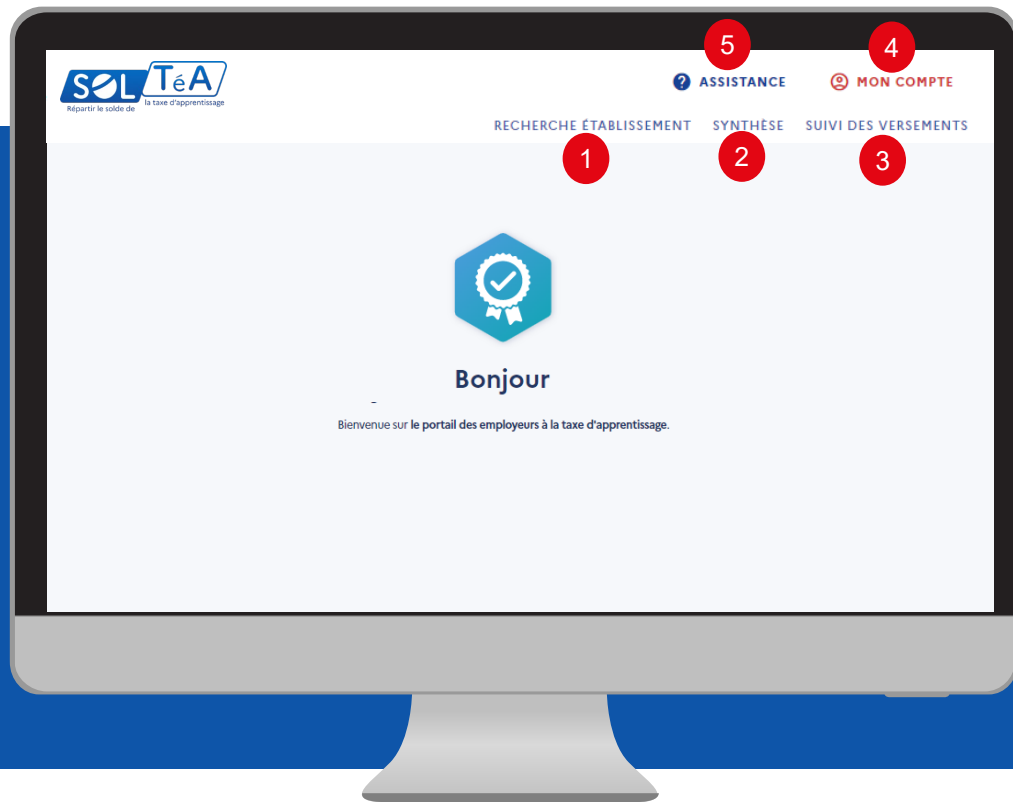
SOL TéA
Répartir le solde de la taxe d'apprentissage

5
ASSISTANCE

4
MON COMPTE

RECHERCHE ÉTABLISSEMENT
1

SYNTHÈSE
2

SUIVI DES VERSEMENTS
3

Bonjour

Bienvenue sur le portail des employeurs à la taxe d'apprentissage.